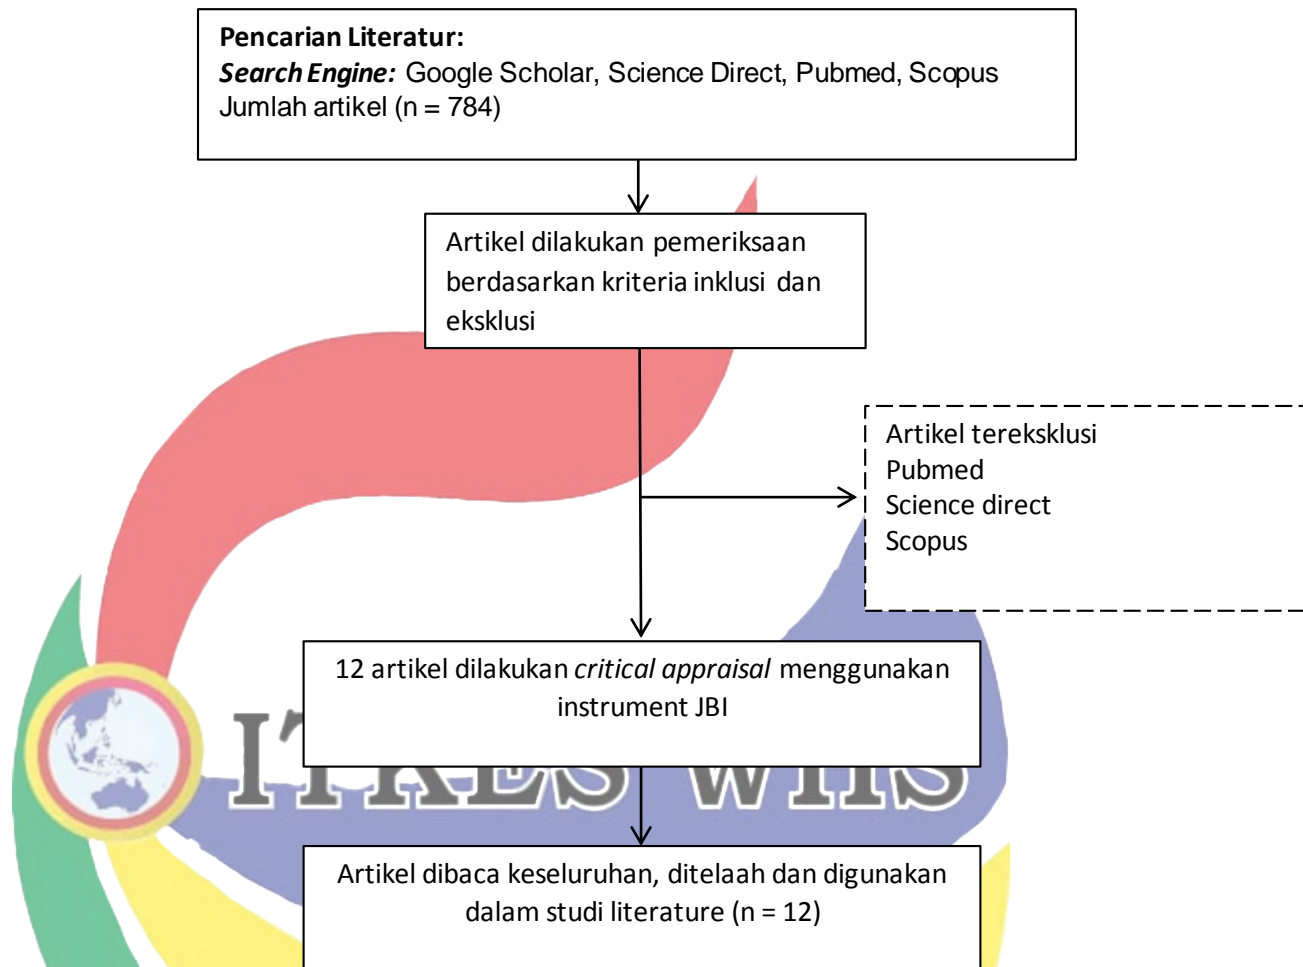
**Pencarian Literatur:**
***Search Engine:*** Google Scholar, Science Direct, Pubmed, Scopus
Jumlah artikel (n = 784)

Artikel dilakukan pemeriksaan berdasarkan kriteria inklusi dan eksklusi

Artikel tereksklusi
Pubmed
Science direct
Scopus

12 artikel dilakukan *critical appraisal* menggunakan instrument JBI

ITKES WHS

Artikel dibaca keseluruhan, ditelaah dan digunakan dalam studi literature (n = 12)